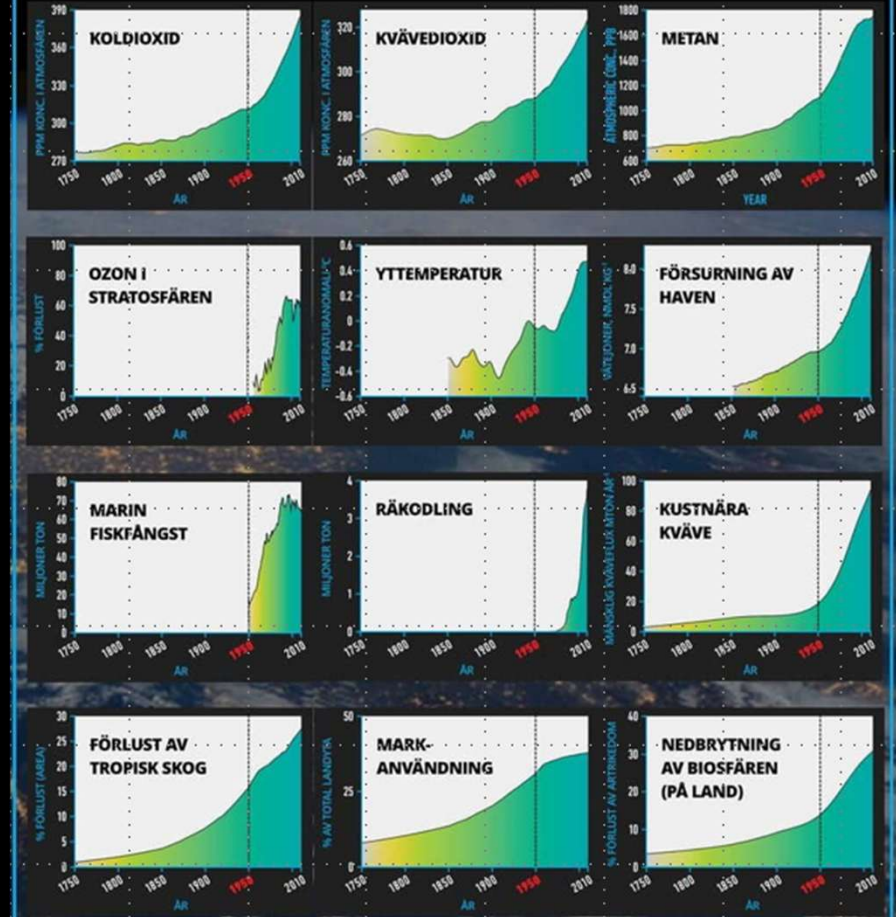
KOLDIOXID

390 360 330 300 270

PPM KONC. I ATMOSFÄREN

1750 1800 1850 1900 1950 2010

ÅR

KVÄVEDIOXID

320 300 280 260

PPM KONC. I ATMOSFÄREN

1750 1800 1850 1900 1950 2010

ÅR

METAN

1800 1600 1400 1200 1000 800 600

ATMOSPHERIC CONC. PPB

1750 1800 1850 1900 1950 2010

YEAR

OZON I STRATOSFÄREN

100 80 60 40 20 0

% FÖRLUST

1750 1800 1850 1900 1950 2010

ÅR

YTTEMPERATUR

0.6 0.4 0.2 0 -0.2 -0.4 -0.6

TEMPERATURANOMALI °C

1750 1800 1850 1900 1950 2010

ÅR

FÖRSURNING AV HAVEN

8.0 7.5 7.0 6.5

VÄTEJONER, NMOL KG⁻¹

1750 1800 1850 1900 1950 2010

ÅR

MARIN FISKFÅNGST

80 70 60 50 40 30 20 10 0

MILJONER TON

1750 1800 1850 1900 1950 2010

ÅR

RÄKODLING

4 3 2 1 0

MILJONER TON

1750 1800 1850 1900 1950 2010

ÅR

KUSTNÄRA KVÄVE

100 80 60 40 20 0

MÄNSKLIG KVÄVEFLUX MTON ÅR⁻¹

1750 1800 1850 1900 1950 2010

ÅR

FÖRLUST AV TROPISK SKOG

30 25 20 15 10 5 0

% FÖRLUST (AREA)

1750 1800 1850 1900 1950 2010

ÅR

MARK-ANVÄNDNING

50 25 0

% AV TOTAL LANDYTA

1750 1800 1850 1900 1950 2010

ÅR

NEDBRYTNING AV BIOSFÄREN (PÅ LAND)

40 30 20 10 0

% FÖRLUST AV ARTRIKEDOM

1750 1800 1850 1900 1950 2010

ÅR